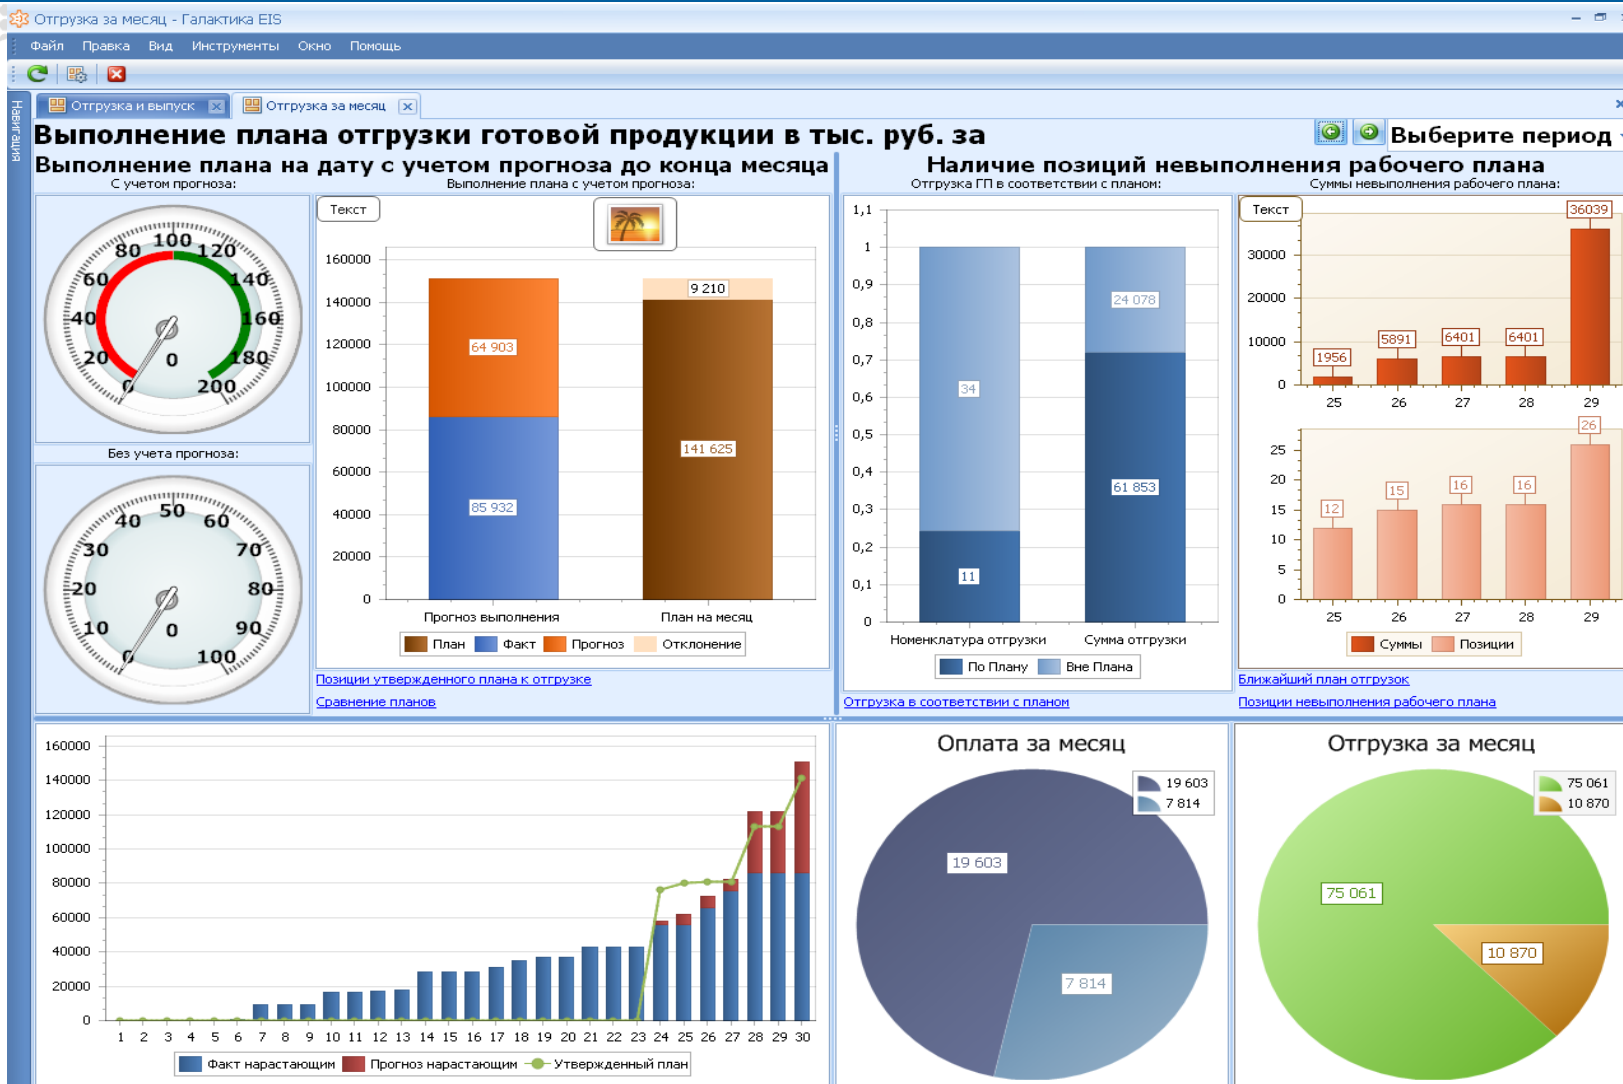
Отгрузка за месяц - Галактика EIS

Файл Правка Вид Инструменты Окно Помощь

Навигация

Отгрузка и выпуск
Отгрузка за месяц

Выполнение плана отгрузки готовой продукции в тыс. руб. за

Выберите период

Выполнение плана на дату с учетом прогноза до конца месяца

С учетом прогноза:

0 20 40 60 80 100 120 140 160 180 200
0

Без учета прогноза:

0 10 20 30 40 50 60 70 80 90 100
0

Выполнение плана с учетом прогноза:

Текст

160000
140000
120000
100000
80000
60000
40000
20000
0

64 903
85 932
9 210
141 625

Прогноз выполнения
План на месяц

План Факт Прогноз Отклонение

Позиции утвержденного плана к отгрузке
Сравнение планов

Наличие позиций невыполнения рабочего плана

Отгрузка ГП в соответствии с планом:

1,1
1
0,9
0,8
0,7
0,6
0,5
0,4
0,3
0,2
0,1
0

34
11
24 078
61 853

Номенклатура отгрузки
Сумма отгрузки

По Плану Вне Плана

Отгрузка в соответствии с планом

Суммы невыполнения рабочего плана:

Текст

30000
20000
10000
0

1956
5891
6401
6401
36039

25 26 27 28 29

25
20
15
10
5
0

12
15
16
16
26

25 26 27 28 29

Суммы Позиции

Ближайший план отгрузок
Позиции невыполнения рабочего плана

160000
140000
120000
100000
80000
60000
40000
20000
0

1 2 3 4 5 6 7 8 9 10 11 12 13 14 15 16 17 18 19 20 21 22 23 24 25 26 27 28 29 30

Факт нарастающим Прогноз нарастающим Утвержденный план

Оплата за месяц

19 603
7 814

19 603
7 814

Отгрузка за месяц

75 061
10 870

75 061
10 870